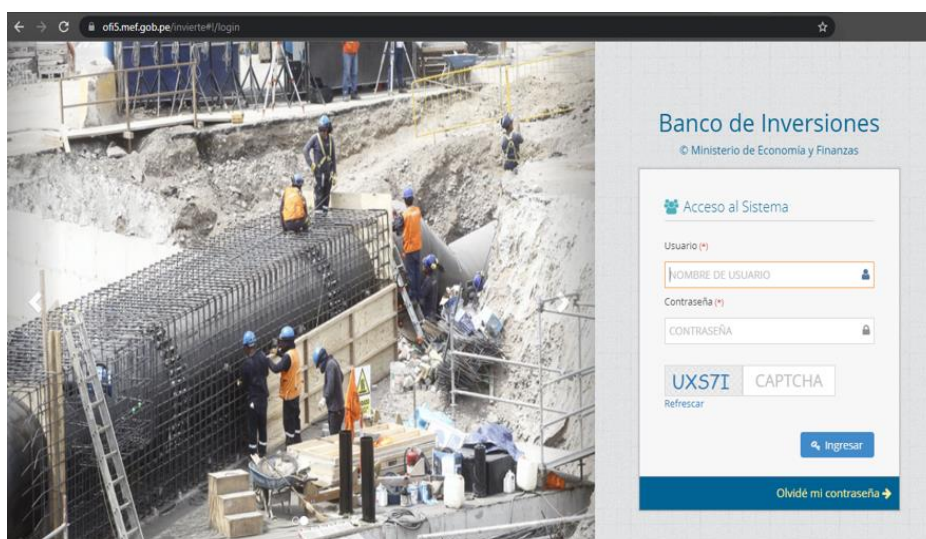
ofi5.mef.gob.pe/invierte#!/login

Banco de Inversiones
© Ministerio de Economía y Finanzas

Acceso al Sistema

Usuario (*)
NOMBRE DE USUARIO

Contraseña (*)
CONTRASEÑA

UXS7I CAPTCHA
Refrescar

Ingresar

Olvidé mi contraseña